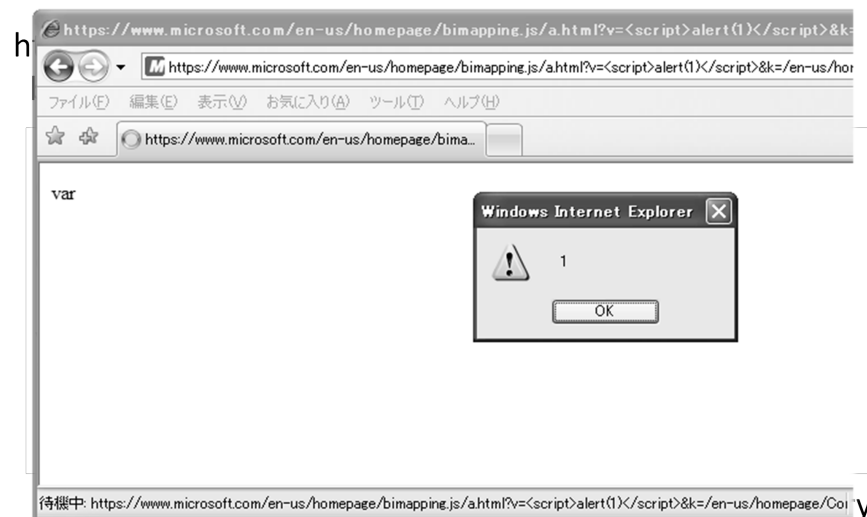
h

https://www.microsoft.com/en-us/homepage/bimapping.js/a.html?v=<script>alert(1)</script>&k=

https://www.microsoft.com/en-us/homepage/bimapping.js/a.html?v=<script>alert(1)</script>&k=/en-us/hor

ファイル(F) 編集(E) 表示(V) お気に入り(A) ツール(T) ヘルプ(H)

https://www.microsoft.com/en-us/homepage/bima...

var

Windows Internet Explorer

1

OK

待機中: https://www.microsoft.com/en-us/homepage/bimapping.js/a.html?v=<script>alert(1)</script>&k=/en-us/homepage/Co

v